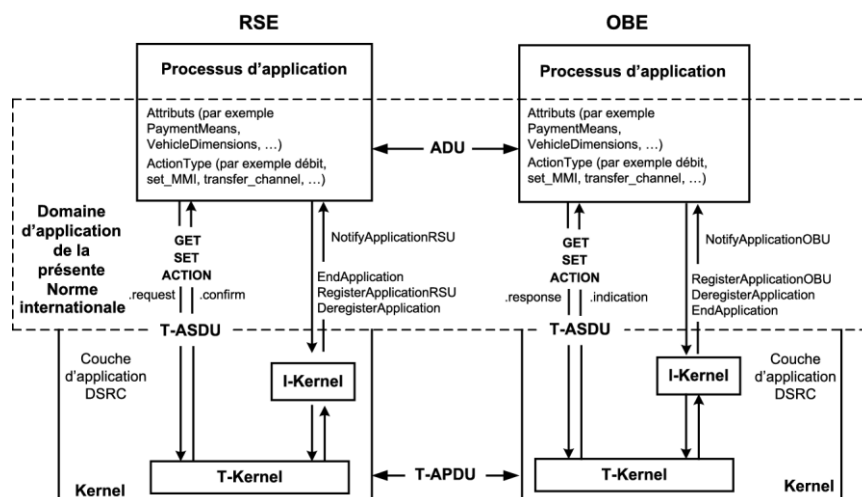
RSE

OBE

Processus d'application

Attributs (par exemple PaymentMeans, VehicleDimensions, …)

ActionType (par exemple débit, set_MMI, transfer_channel, …)

ADU

Processus d'application

Attributs (par exemple PaymentMeans, VehicleDimensions, …)

ActionType (par exemple débit, set_MMI, transfer_channel, …)

Domaine d'application de la présente Norme internationale

GET
SET
ACTION

.request .confirm

NotifyApplicationRSU

EndApplication
RegisterApplicationRSU
DeregisterApplication

GET
SET
ACTION

.response .indication

NotifyApplicationOBU

RegisterApplicationOBU
DeregisterApplication
EndApplication

T-ASDU

T-ASDU

Couche d'application DSRC

I-Kernel

I-Kernel

Couche d'application DSRC

T-Kernel

T-APDU

T-Kernel

Kernel

Kernel